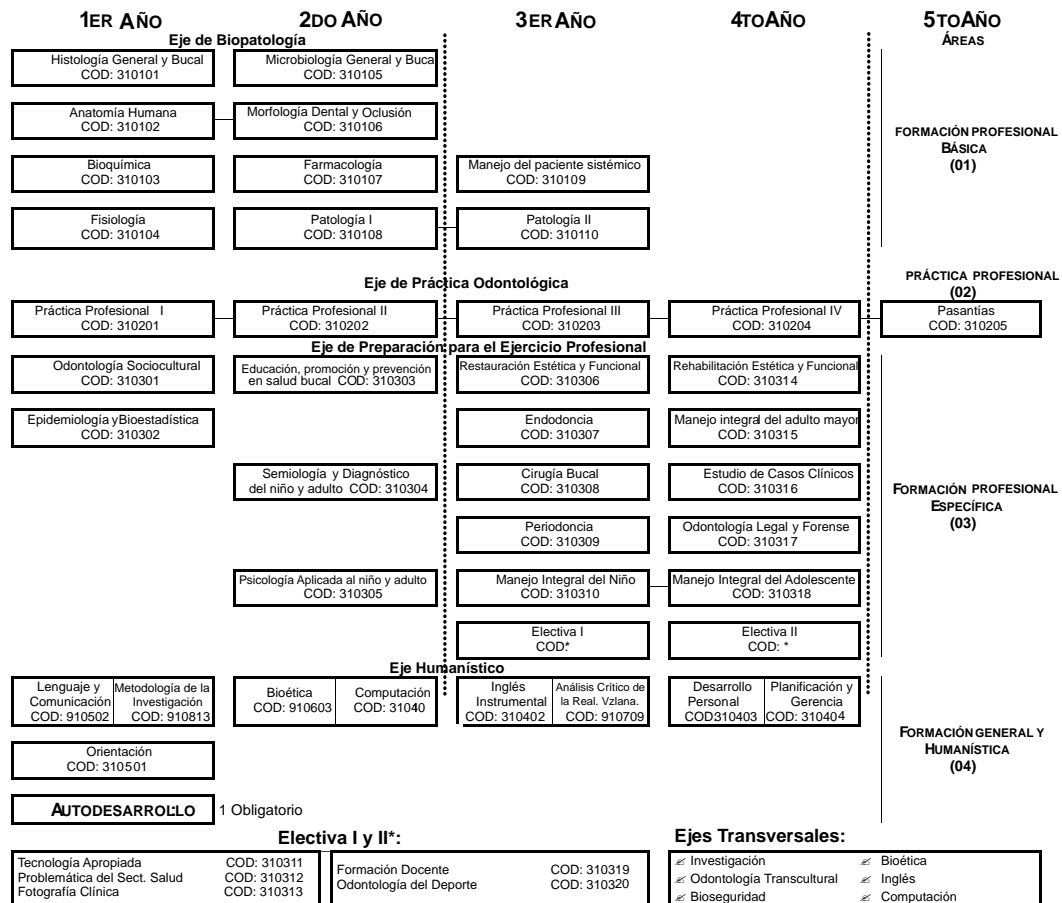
1ER AÑO | 2DO AÑO | 3ER AÑO | 4TO AÑO | 5TO AÑO

ÁREAS

Eje de Biopatología

Histología General y Bucal
COD: 310101

Microbiología General y Buca
COD: 310105

Anatomía Humana
COD: 310102

Morfología Dental y Oclusión
COD: 310106

FORMACIÓN PROFESIONAL BÁSICA
(01)

Bioquímica
COD: 310103

Farmacología
COD: 310107

Manejo del paciente sistémico
COD: 310109

Fisiología
COD: 310104

Patología I
COD: 310108

Patología II
COD: 310110

Eje de Práctica Odontológica

PRÁCTICA PROFESIONAL
(02)

Práctica Profesional I
COD: 310201

Práctica Profesional II
COD: 310202

Práctica Profesional III
COD: 310203

Práctica Profesional IV
COD: 310204

Pasantías
COD: 310205

Eje de Preparación para el Ejercicio Profesional

Odontología Sociocultural
COD: 310301

Educación, promoción y prevención en salud bucal COD: 310303

Restauración Estética y Funcional
COD: 310306

Rehabilitación Estética y Funcional
COD: 310314

Epidemiología yBioestadística
COD: 310302

Endodoncia
COD: 310307

Manejo integral del adulto mayor
COD: 310315

Semiología y Diagnóstico del niño y adulto COD: 310304

Cirugía Bucal
COD: 310308

Estudio de Casos Clínicos
COD: 310316

FORMACIÓN PROFESIONAL ESPECÍFICA
(03)

Periodoncia
COD: 310309

Odontología Legal y Forense
COD: 310317

Psicología Aplicada al niño y adulto
COD: 310305

Manejo Integral del Niño
COD: 310310

Manejo Integral del Adolescente
COD: 310318

Electiva I
COD:*

Electiva II
COD: *

Eje Humanístico

Lenguaje y Comunicación COD: 910502

Metodología de la Investigación COD: 910813

Bioética COD: 910603

Computación COD: 31040

Inglés Instrumental COD: 310402

Análisis Crítico de la Real. Vzlana. COD: 910709

Desarrollo Personal COD310403

Planificación y Gerencia COD: 310404

FORMACIÓN GENERAL Y HUMANÍSTICA
(04)

Orientación
COD: 310501

AUTODESARROLLO 1 Obligatorio

Electiva I y II*:

Tecnología Apropiada COD: 310311
Problemática del Sect. Salud COD: 310312
Fotografía Clínica COD: 310313

Formación Docente COD: 310319
Odontología del Deporte COD: 310320

Ejes Transversales:

Investigación
Odontología Transcultural
Bioseguridad
Bioética
Inglés
Computación